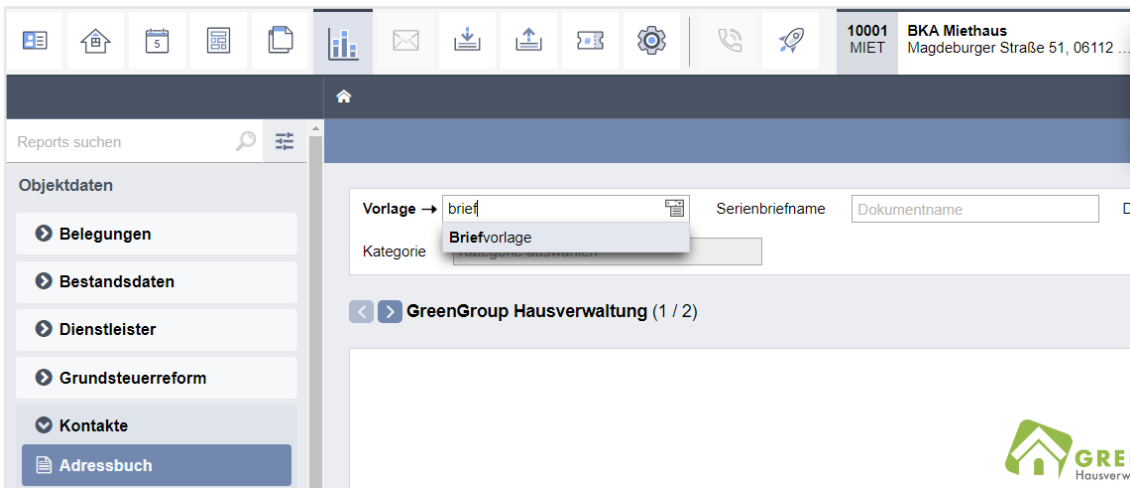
5

10001
MIET

BKA Miethaus
Magdeburger Straße 51, 06112 ...

Reports suchen

Objektdaten

Belegungen

Bestandsdaten

Dienstleister

Grundsteuerreform

Kontakte

Adressbuch

Vorlage → brief

Briefvorlage

Serienbriefname

Dokumentname

D

Kategorie

Kategorie auswählen

GreenGroup Hausverwaltung (1 / 2)

GREE
Hausverw